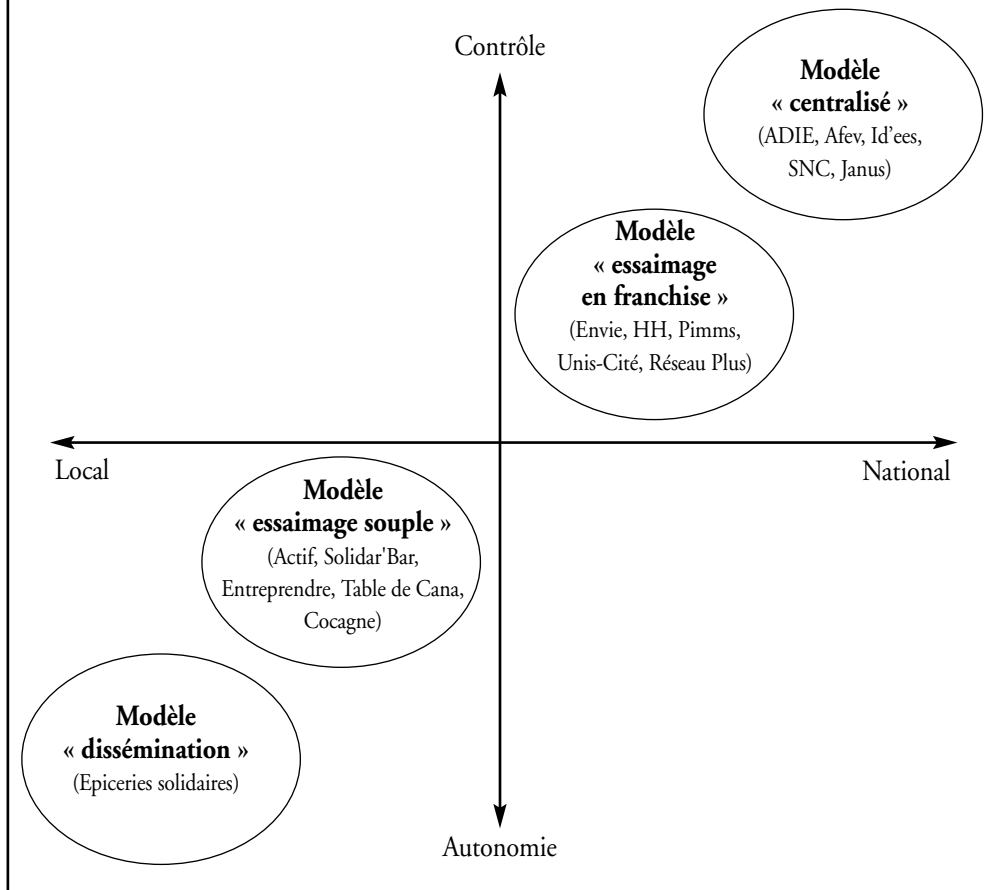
Contrôle

Modèle « centralisé » (ADIE, Afev, Id'ees, SNC, Janus)

Modèle « essaimage en franchise » (Envie, HH, Pimms, Unis-Cité, Réseau Plus)

Local

National

Modèle « essaimage souple » (Actif, Solidar'Bar, Entreprendre, Table de Cana, Cocagne)

Modèle « dissémination » (Epiceries solidaires)

Autonomie